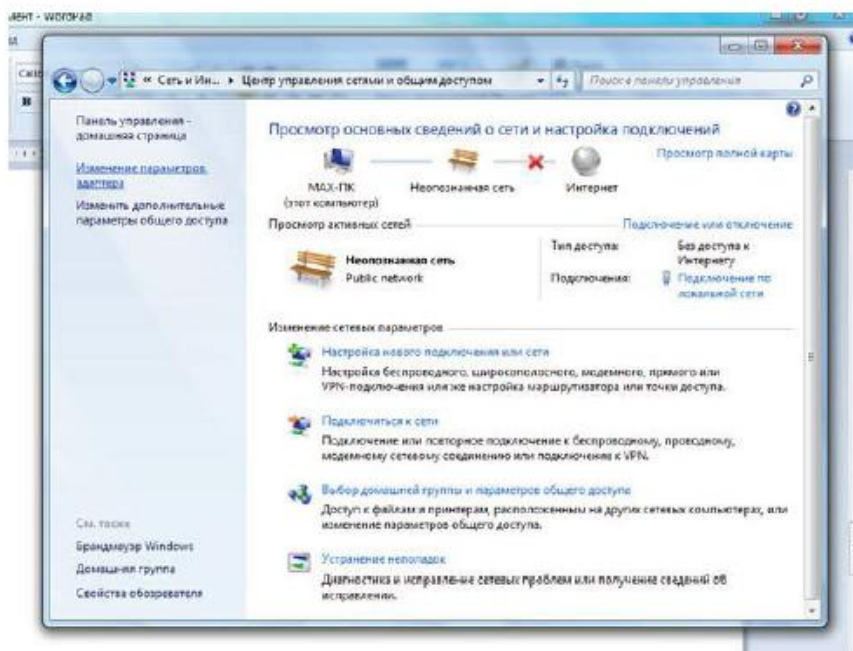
мент - WordPad

« Сеть и Ин... ▸ Центр управления сетями и общим доступом
Поиск в панели управления

Панель управления - домашняя страница

Изменение параметров адаптера

Изменить дополнительные параметры общего доступа

Просмотр основных сведений о сети и настройка подключений

Просмотр полной карты

MAX-ПК (этот компьютер)

Неопознанная сеть

Интернет

Просмотр активных сетей

Подключение или отключение

Неопознанная сеть
Public network

Тип доступа: Без доступа к Интернету

Подключения: Подключение по локальной сети

Изменение сетевых параметров

Настройка нового подключения или сети
Настройка беспроводного, широкополосного, модемного, прямого или VPN-подключения или же настройка маршрутизатора или точки доступа.

Подключиться к сети
Подключение или повторное подключение к беспроводному, проводному, модемному сетевому соединению или подключение к VPN.

Выбор домашней группы и параметров общего доступа
Доступ к файлам и принтерам, расположенным на других сетевых компьютерах, или изменение параметров общего доступа.

Устранение неполадок
Диагностика и исправление сетевых проблем или получение сведений об исправлении.

См. также

Брандмауэр Windows

Домашняя группа

Свойства обозревателя